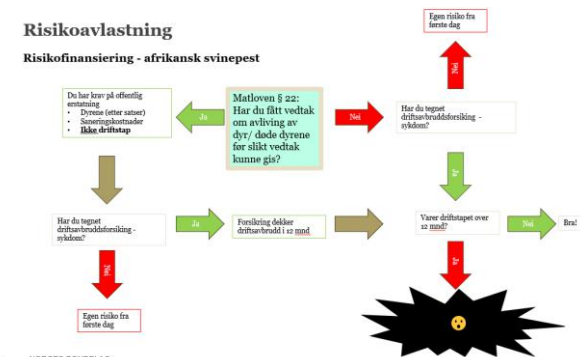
Risikoavlastning

Risikofinansiering - afrikansk svinepest

Egen risiko fra første dag

Nei

Du har krav på offentlig erstatning
• Dyrene (etter satser)
• Saneringskostnader
• Ikke driftstap

Ja

Matloven § 22: Har du fått vedtak om avliving av dyr/ døde dyrene før slikt vedtak kunne gis?

Nei

Har du tegnet driftsavbruddsforsiking - sykdom?

Ja

Har du tegnet driftsavbruddsforsikring - sykdom?

Ja

Forsikring dekker driftsavbrudd i 12 mnd

Varer driftstapet over 12 mnd?

Nei

Bra!

Nei

Ja

Egen risiko fra første dag

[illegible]